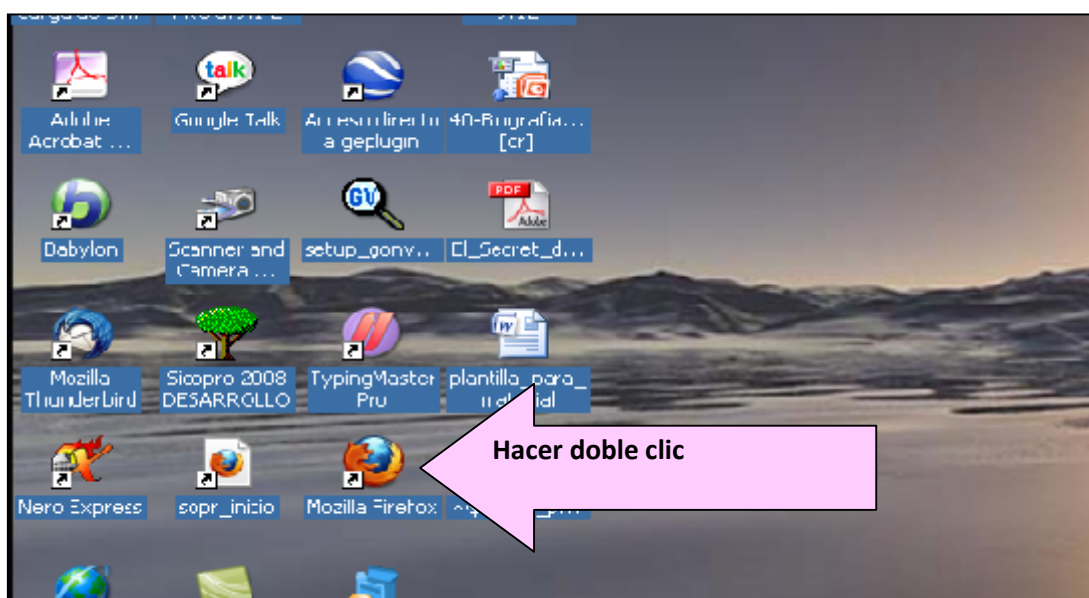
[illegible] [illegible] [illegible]

Adobe Acrobat ...

Google Talk

Acceso directo a geplugin

40-Biografia... [cr]

Babylon

Scanner and Camera ...

setup_gonv...

El_Secret_d...

Mozilla Thunderbird

Sicopro 2008 DESARROLLO

TypingMaster Pro

plantilla_para_material

Nero Express

sopr_inicio

Mozilla Firefox

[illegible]

Hacer doble clic